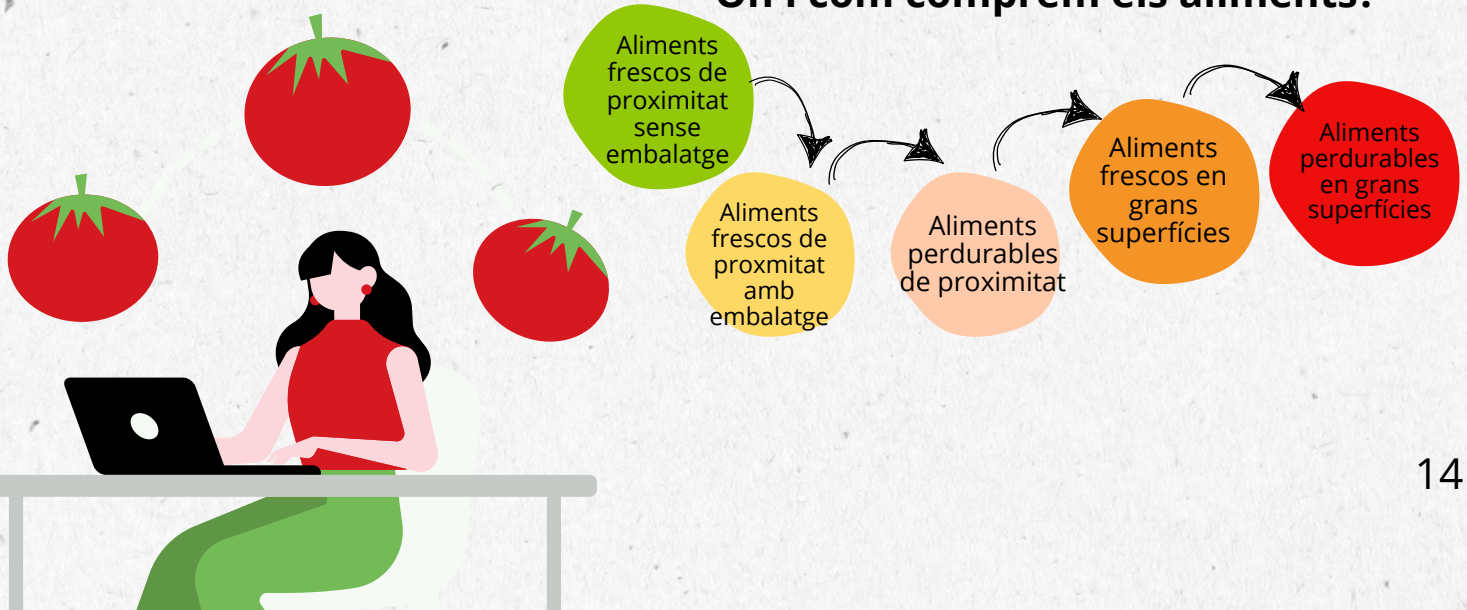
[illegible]

Aliments frescos de proximitat sense embalatge

Aliments frescos de proxmitat amb embalatge

Aliments perdurables de proximitat

Aliments frescos en grans superfícies

Aliments perdurables en grans superfícies

14